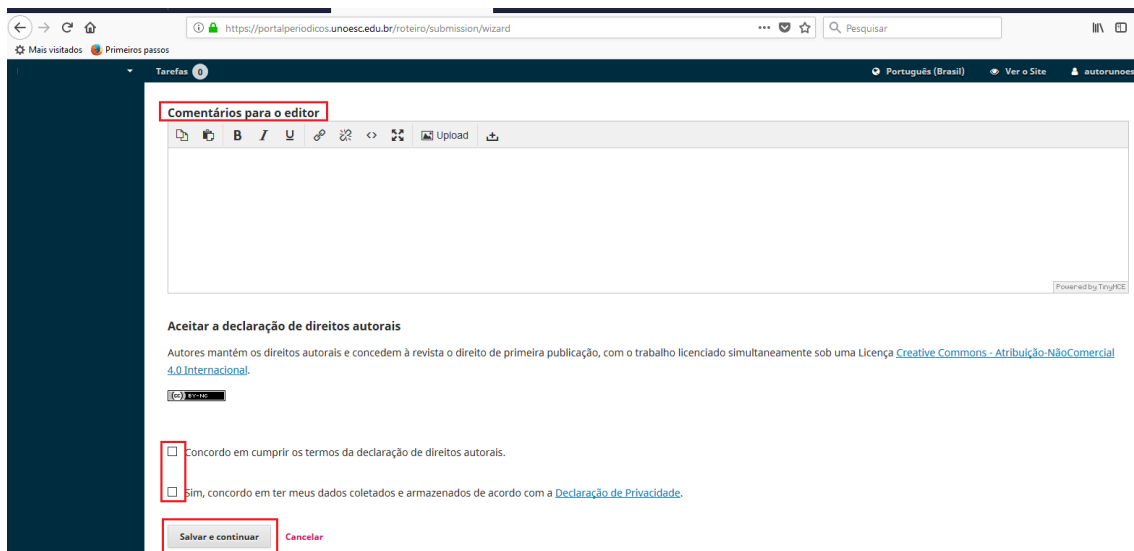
https://portalperiodicos.unoesc.edu.br/roteiro/submission/wizard

Pesquisar

Mais visitados Primeiros passos

Tarefas 0

Português (Brasil) Ver o Site autorunoes

Comentários para o editor

Upload

Powered by TinyMCE

Aceitar a declaração de direitos autorais

Autores mantém os direitos autorais e concedem à revista o direito de primeira publicação, com o trabalho licenciado simultaneamente sob uma Licença Creative Commons - Atribuição-NãoComercial 4.0 Internacional.

cc BY-NC

Concordo em cumprir os termos da declaração de direitos autorais.

Sim, concordo em ter meus dados coletados e armazenados de acordo com a Declaração de Privacidade.

Salvar e continuar Cancelar